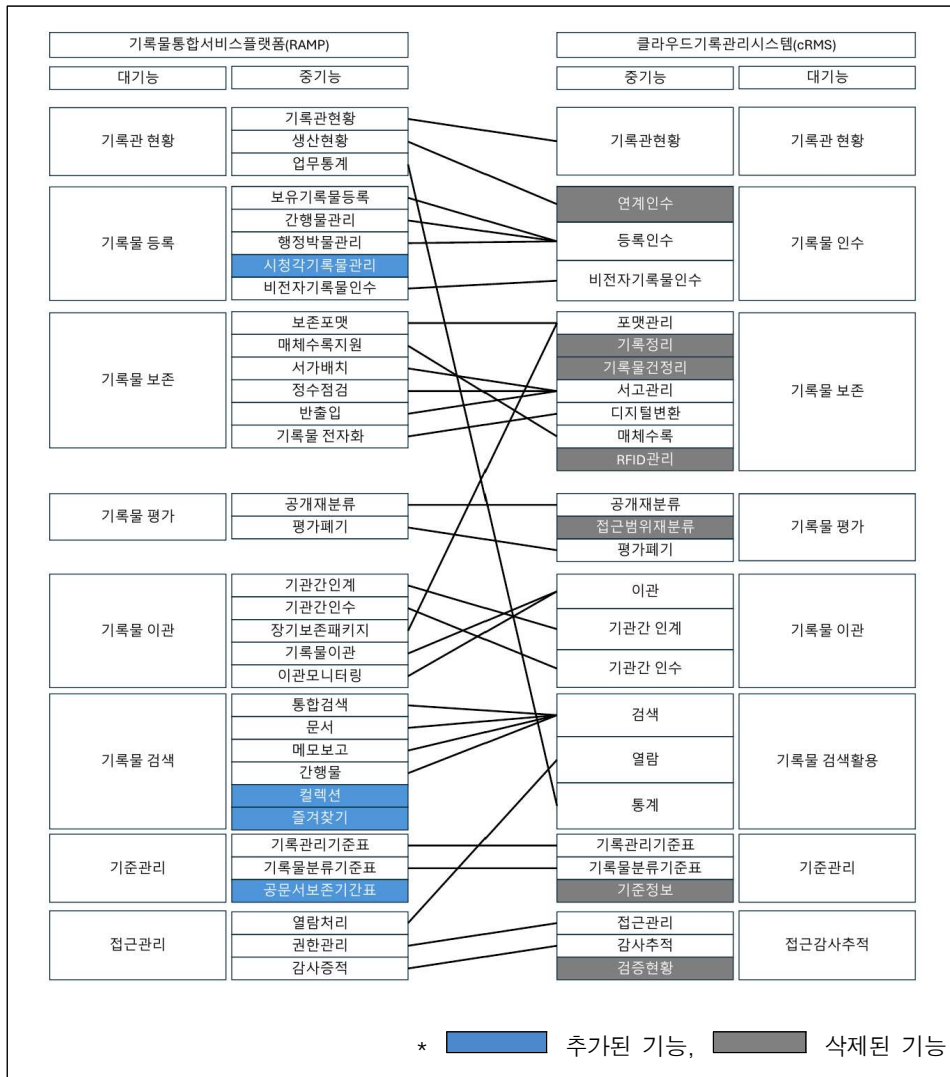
기록물통합서비스플랫폼(RAMP)

| 대기능 | 중기능 |
|---|---|
| 기록관 현황 | 기록관현황 |
| | 생산현황 |
| | 업무통계 |
| 기록물 등록 | 보유기록물등록 |
| | 간행물관리 |
| | 행정박물관리 |
| | 시청각기록물관리 |
| | 비전자기록물인수 |
| 기록물 보존 | 보존포맷 |
| | 매체수록지원 |
| | 서가배치 |
| | 정수점검 |
| | 반출입 |
| | 기록물 전자화 |
| 기록물 평가 | 공개재분류 |
| | 평가폐기 |
| 기록물 이관 | 기관간인계 |
| | 기관간인수 |
| | 장기보존패키지 |
| | 기록물이관 |
| | 이관모니터링 |
| 기록물 검색 | 통합검색 |
| | 문서 |
| | 메모보고 |
| | 간행물 |
| | 컬렉션 |
| | 즐겨찾기 |
| 기준관리 | 기록관리기준표 |
| | 기록물분류기준표 |
| | 공문서보존기간표 |
| 접근관리 | 열람처리 |
| | 권한관리 |
| | 감사증적 |

클라우드기록관리시스템(cRMS)

| 중기능 | 대기능 |
|---|---|
| 기록관현황 | 기록관 현황 |
| 연계인수 | 기록물 인수 |
| 등록인수 | |
| 비전자기록물인수 | |
| 포맷관리 | 기록물 보존 |
| 기록정리 | |
| 기록물건정리 | |
| 서고관리 | |
| 디지털변환 | |
| 매체수록 | |
| RFID관리 | |
| 공개재분류 | 기록물 평가 |
| 접근범위재분류 | |
| 평가폐기 | |
| 이관 | 기록물 이관 |
| 기관간 인계 | |
| 기관간 인수 | |
| 검색 | 기록물 검색활용 |
| 열람 | |
| 통계 | |
| 기록관리기준표 | 기준관리 |
| 기록물분류기준표 | |
| 기준정보 | |
| 접근관리 | 접근감사추적 |
| 감사추적 | |
| 검증현황 | |

* 추가된 기능, 삭제된 기능